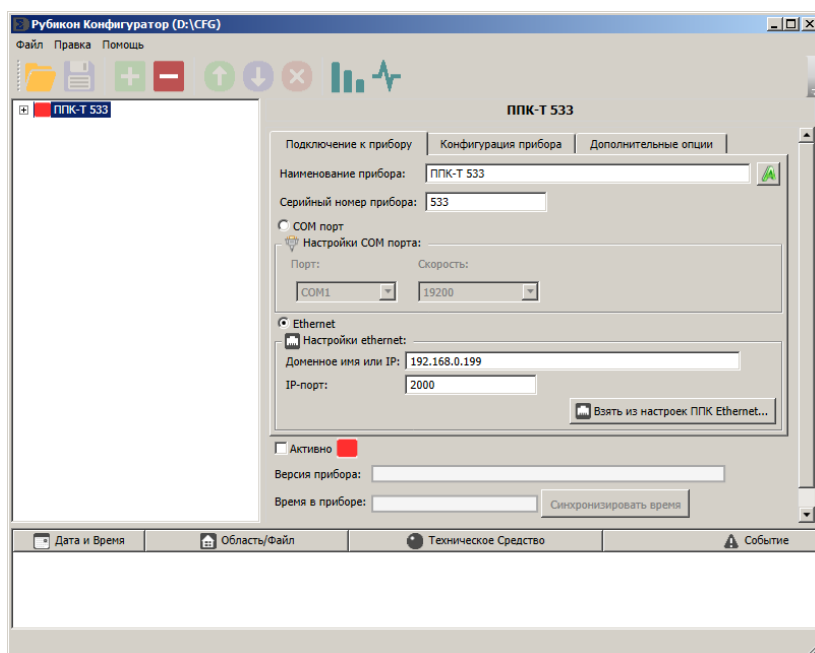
Рубикон Конфигуратор (D:\CFG)

Файл Правка Помощь

ППК-Т 533

ППК-Т 533

Подключение к прибору | Конфигурация прибора | Дополнительные опции

Наименование прибора: ППК-Т 533

Серийный номер прибора: 533

COM порт

Настройки COM порта:

Порт: COM1

Скорость: 19200

Ethernet

Настройки ethernet:

Доменное имя или IP: 192.168.0.199

IP-порт: 2000

Взять из настроек ППК Ethernet...

Активно

Версия прибора:

Время в приборе:

Синхронизировать время

| Дата и Время | Область/Файл | Техническое Средство | Событие |
|---|---|---|---|